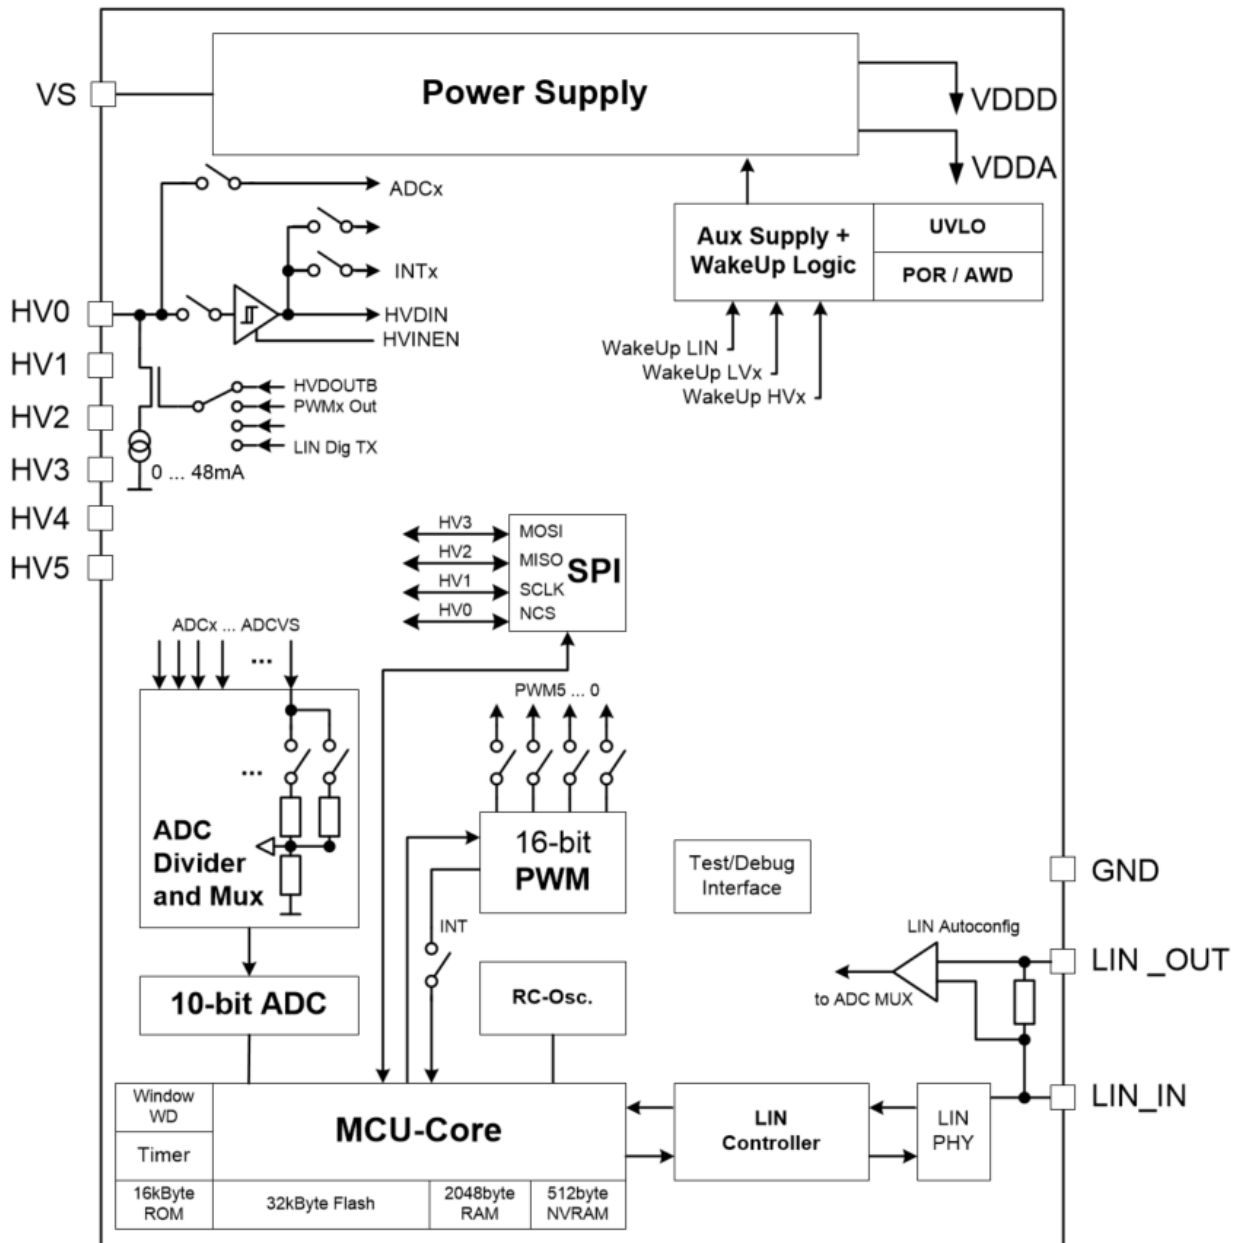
VS
Power Supply
VDDD
VDDA
ADCx
INTx
HVDIN
HVINEN
Aux Supply + WakeUp Logic
UVLO
POR / AWD
WakeUp LIN
WakeUp LVx
WakeUp HVx
HV0
HV1
HV2
HV3
HV4
HV5
HVDOUTB
PWMx Out
LIN Dig TX
0 ... 48mA
HV3
HV2
HV1
HV0
MOSI
MISO
SCLK
NCS
SPI
ADCx ... ADCVS
...
PWM5 ... 0
...
ADC Divider and Mux
16-bit PWM
Test/Debug Interface
GND
INT
LIN Autoconfig
LIN _OUT
to ADC MUX
10-bit ADC
RC-Osc.
LIN_IN
Window WD
Timer
MCU-Core
LIN Controller
LIN PHY
16kByte ROM
32kByte Flash
2048byte RAM
512byte NVRAM